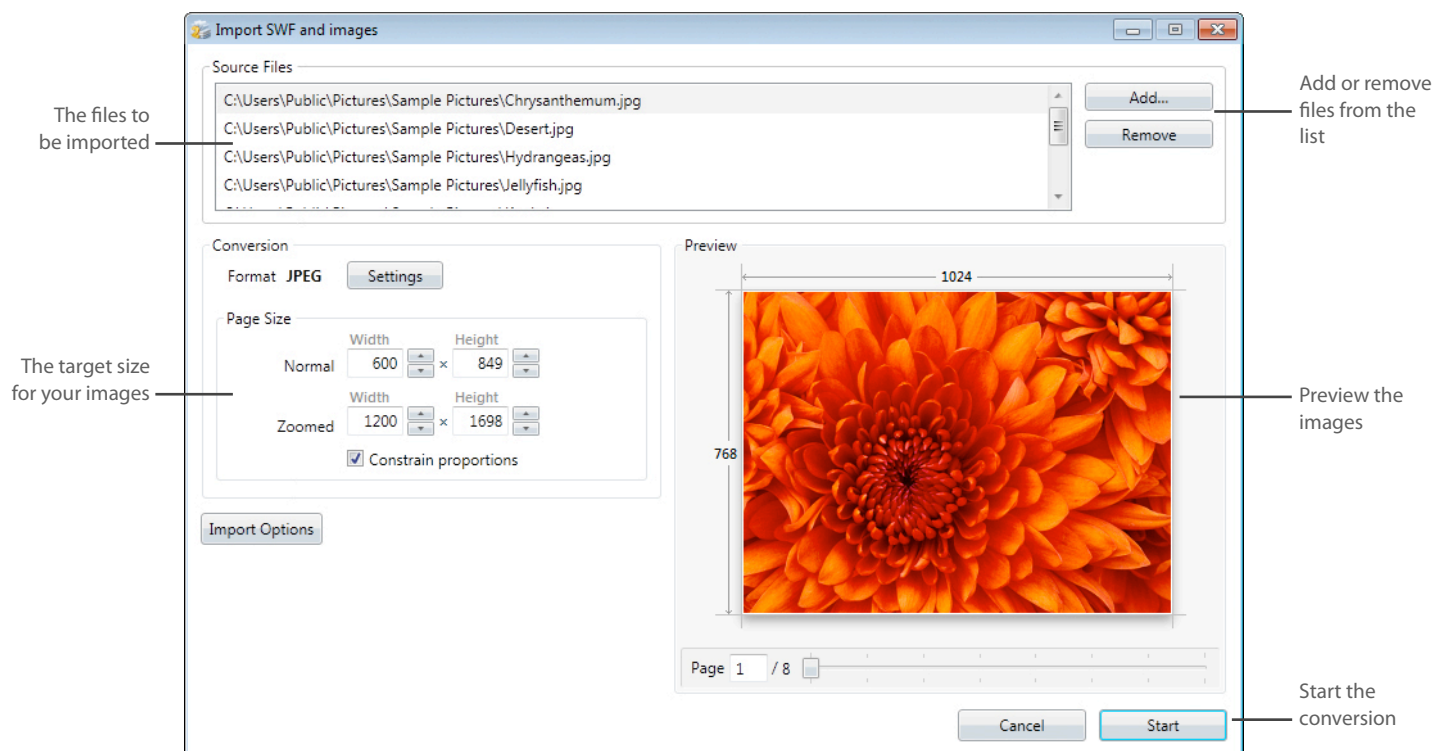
Import SWF and images

Source Files

C:\Users\Public\Pictures\Sample Pictures\Chrysanthemum.jpg
C:\Users\Public\Pictures\Sample Pictures\Desert.jpg
C:\Users\Public\Pictures\Sample Pictures\Hydrangeas.jpg
C:\Users\Public\Pictures\Sample Pictures\Jellyfish.jpg
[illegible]

Add...
Remove

The files to be imported

Add or remove files from the list

Conversion
Format JPEG Settings

Page Size
Width Height
Normal 600 × 849
Width Height
Zoomed 1200 × 1698
Constrain proportions

The target size for your images

Import Options

Preview
1024
768

Preview the images

Page 1 / 8

Cancel Start

Start the conversion